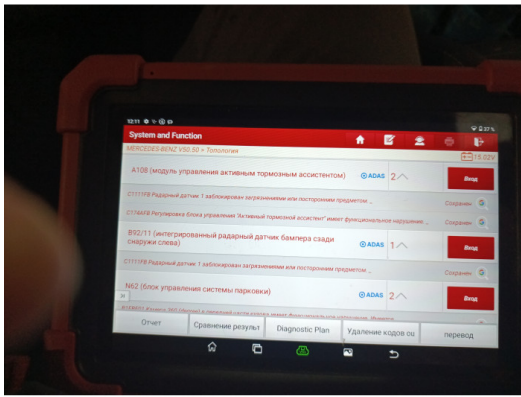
12:11

System and Function

MERCEDES-BENZ V50.50 > Топология

15.02V

A108 (модуль управления активным тормозным ассистентом)

ADAS 2

Вход

C1111F8 Радарный датчик 1 заблокирован загрязнениями или посторонним предметом ...

Сохранен

C1164F8 Регулировка блока управления "Активный тормозной ассистент" имеет функциональное нарушение ...

Сохранен

B92/11 (интегрированный радарный датчик бампера сзади снаружи слева)

ADAS 1

Вход

C1111F8 Радарный датчик 1 заблокирован загрязнениями или посторонним предметом ...

Сохранен

N62 (блок управления системы парковки)

ADAS 2

Вход

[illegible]

Отчет

Сравнение резульt

Diagnostic Plan

Удаление кодов ош

перевод